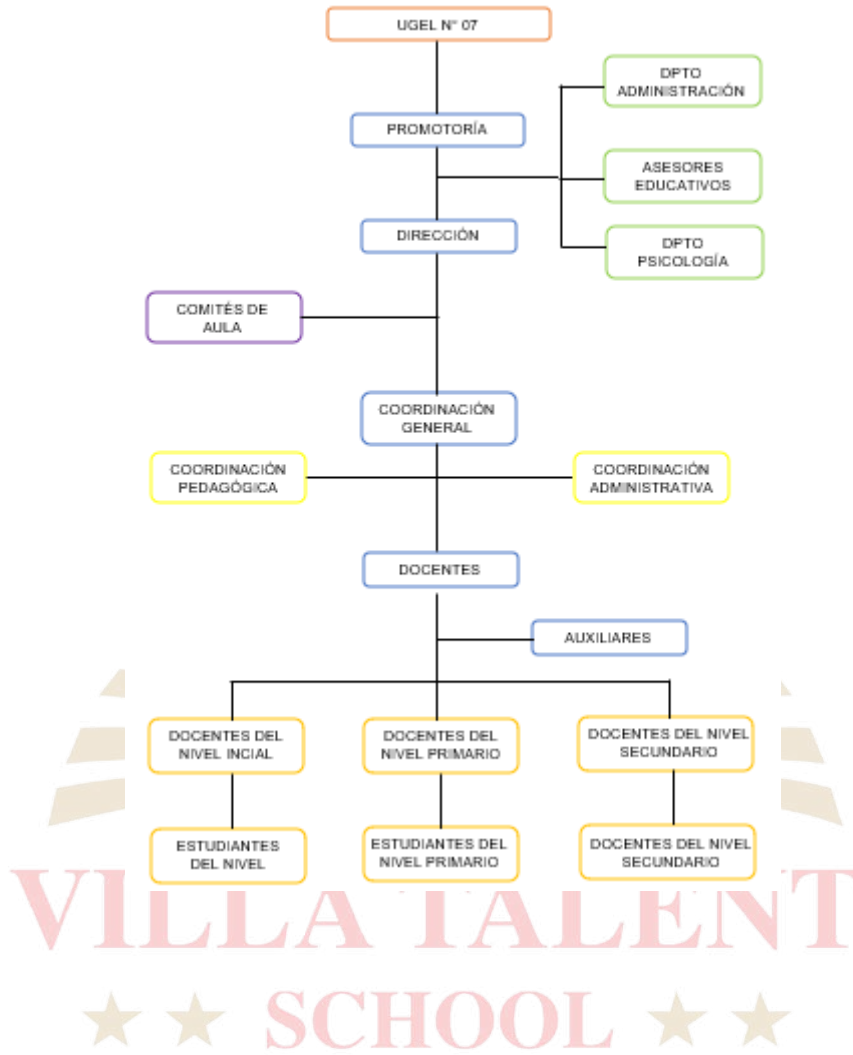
UGEL N° 07

PROMOTORÍA

DPTO ADMINISTRACIÓN

ASESORES EDUCATIVOS

DIRECCIÓN

DPTO PSICOLOGÍA

COMITÉS DE AULA

COORDINACIÓN GENERAL

COORDINACIÓN PEDAGÓGICA

COORDINACIÓN ADMINISTRATIVA

DOCENTES

AUXILIARES

DOCENTES DEL NIVEL INCIAL

DOCENTES DEL NIVEL PRIMARIO

DOCENTES DEL NIVEL SECUNDARIO

ESTUDIANTES DEL NIVEL

ESTUDIANTES DEL NIVEL PRIMARIO

DOCENTES DEL NIVEL SECUNDARIO

VILLA TALENT

★ ★ SCHOOL ★ ★